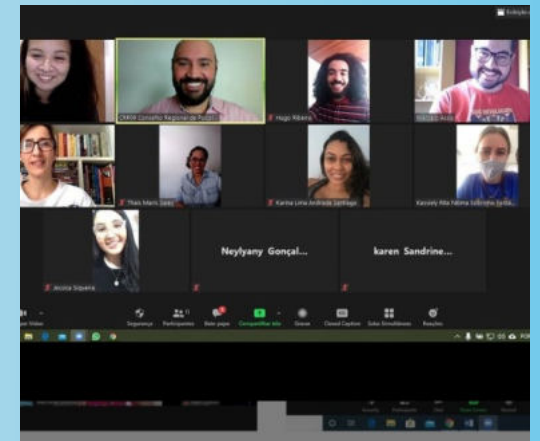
Exibição

CRP09 Conselho Regional de Psico...

Hugo Ribeiro

Thais Maria Sales

Karina Lima Andrade Santiago

Kassiely Rita Fatima Sobrinho Sp...

Jessica Siqueira

Neylyany Gonçal...

karen Sandrine...

Segurança

Participantes

Bate-papo

Compartilhar tela

Gravar

Closed Caption

Salas Simultâneas

Reações